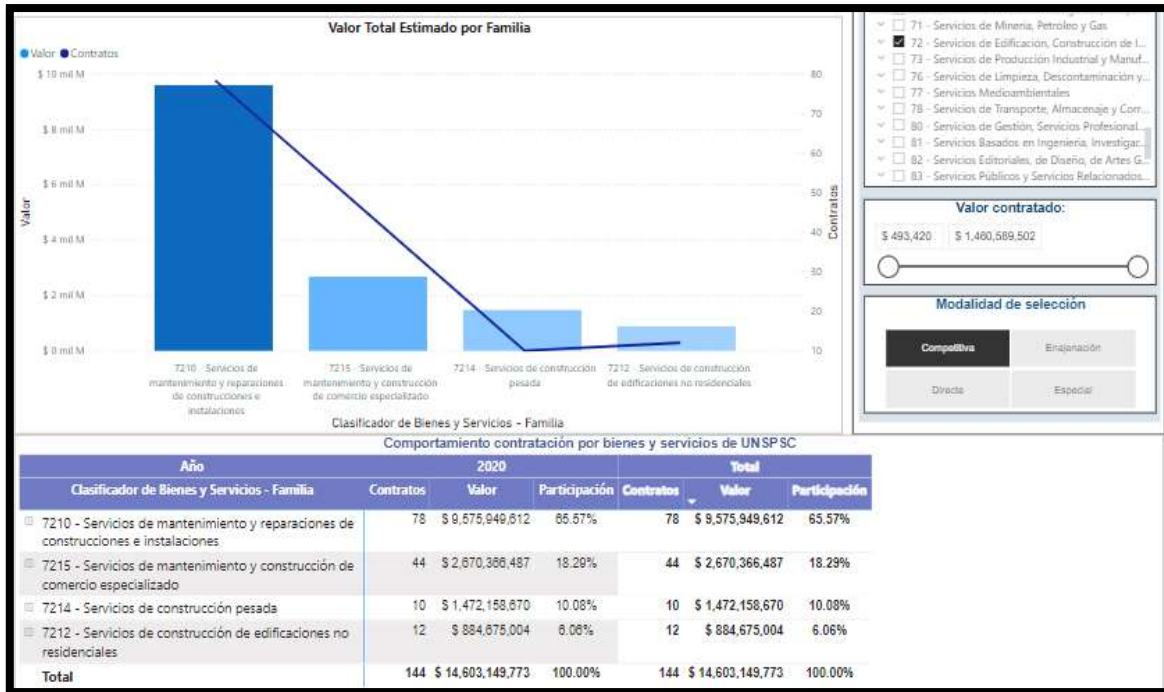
Valor Total Estimado por Familia

Valor Contratos

$ 10 mil M
$ 8 mil M
$ 6 mil M
$ 4 mil M
$ 2 mil M
$ 0 mil M

Valor

80
70
60
50
40
30
20
10

Contratos

7210 - Servicios de mantenimiento y reparaciones de construcciones e instalaciones

7215 - Servicios de mantenimiento y construcción de comercio especializado

7214 - Servicios de construcción pesada

7212 - Servicios de construcción de edificaciones no residenciales

Clasificador de Bienes y Servicios - Familia

71 - Servicios de Minería, Petróleo y Gas
72 - Servicios de Edificación, Construcción de I...
73 - Servicios de Producción Industrial y Manuf...
76 - Servicios de Limpieza, Descontaminación y...
77 - Servicios Medioambientales
78 - Servicios de Transporte, Almacenaje y Corr...
80 - Servicios de Gestión, Servicios Profesional...
81 - Servicios Basados en Ingeniería, Investigac...
82 - Servicios Editoriales, de Diseño, de Artes G...
83 - Servicios Públicos y Servicios Relacionados...

Valor contratado:

$ 493,420   $ 1,460,589,502

Modalidad de selección

Competitiva | Enajenación
Directa | Especial

Comportamiento contratación por bienes y servicios de UNSPSC

| Año | 2020 | | | Total | | |
|---|---|---|---|---|---|---|
| Clasificador de Bienes y Servicios - Familia | Contratos | Valor | Participación | Contratos | Valor | Participación |
| 7210 - Servicios de mantenimiento y reparaciones de construcciones e instalaciones | 78 | $ 9,575,949,612 | 65.57% | 78 | $ 9,575,949,612 | 65.57% |
| 7215 - Servicios de mantenimiento y construcción de comercio especializado | 44 | $ 2,670,366,487 | 18.29% | 44 | $ 2,670,366,487 | 18.29% |
| 7214 - Servicios de construcción pesada | 10 | $ 1,472,158,670 | 10.08% | 10 | $ 1,472,158,670 | 10.08% |
| 7212 - Servicios de construcción de edificaciones no residenciales | 12 | $ 884,675,004 | 6.06% | 12 | $ 884,675,004 | 6.06% |
| Total | 144 | $ 14,603,149,773 | 100.00% | 144 | $ 14,603,149,773 | 100.00% |